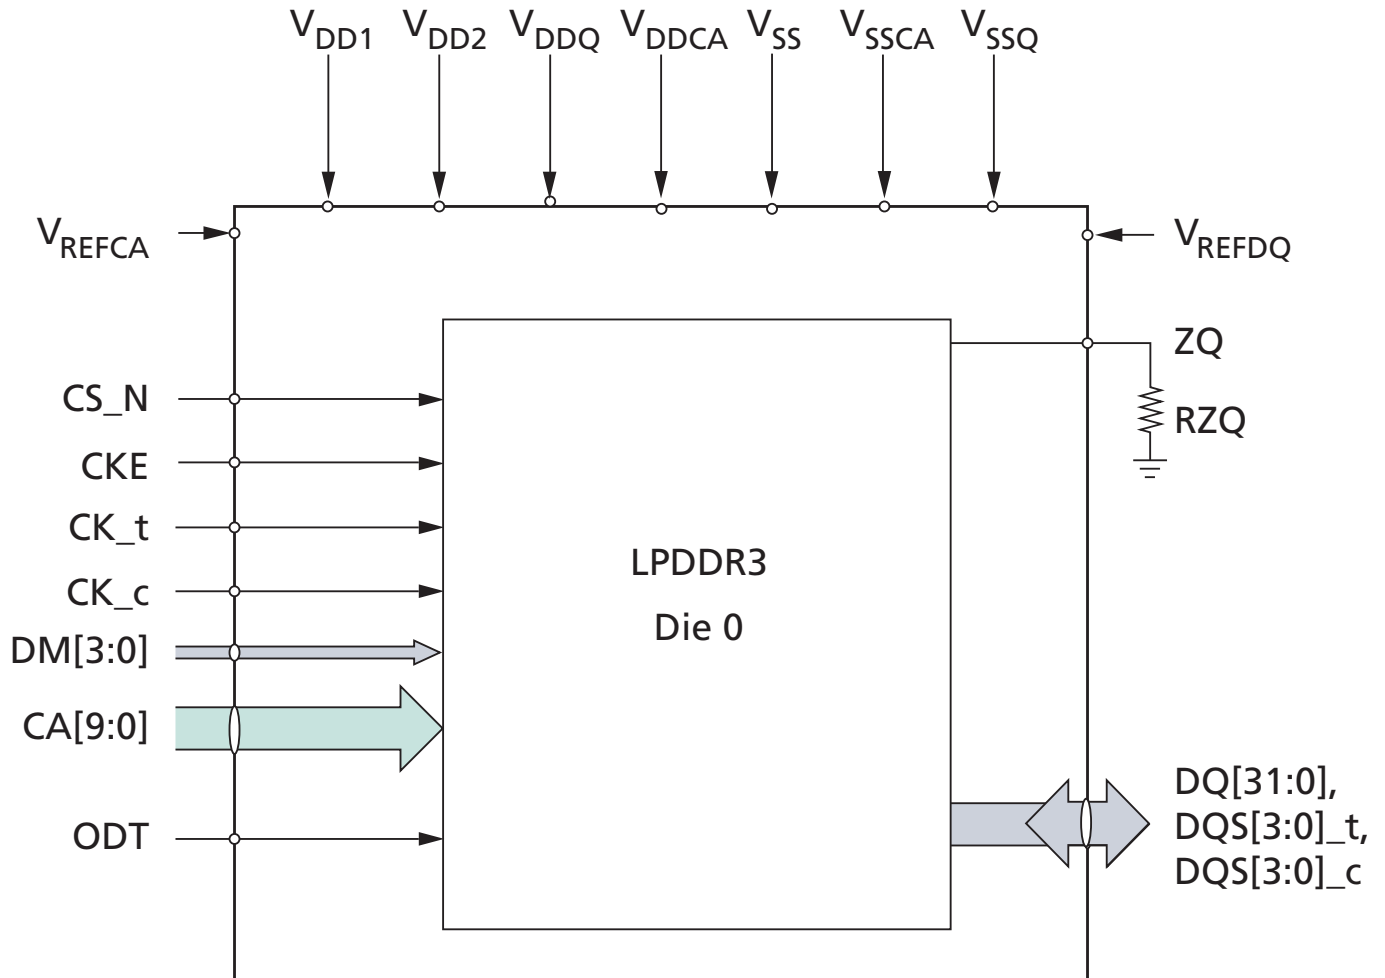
$V_{DD1}$ $V_{DD2}$ $V_{DDQ}$ $V_{DDCA}$ $V_{SS}$ $V_{SSCA}$ $V_{SSQ}$

$V_{REFCA}$

$V_{REFDQ}$

ZQ

RZQ

CS_N

CKE

CK_t

CK_c

DM[3:0]

CA[9:0]

ODT

LPDDR3

Die 0

DQ[31:0],
DQS[3:0]_t,
DQS[3:0]_c